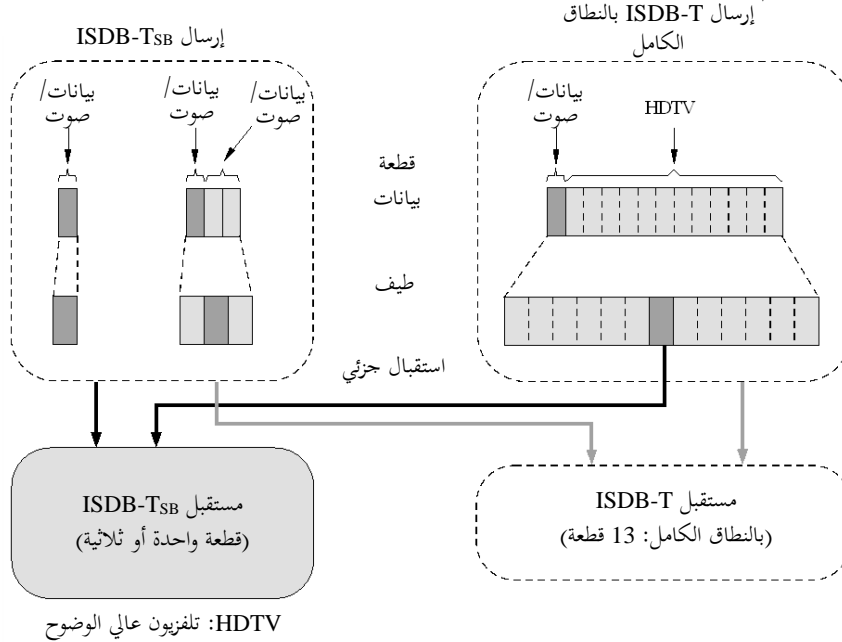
إرسال ISDB-T بالنطاق الكامل

إرسال $ISDB\text{-}T_{SB}$

بيانات/ صوت

بيانات/ صوت

بيانات/ صوت

بيانات/ صوت

HDTV

قطعة بيانات

طيف

استقبال جزئي

مستقبل $ISDB\text{-}T_{SB}$
(قطعة واحدة أو ثلاثية)

مستقبل ISDB-T
(بالنطاق الكامل: 13 قطعة)

HDTV: تلفزيون عالي الوضوح